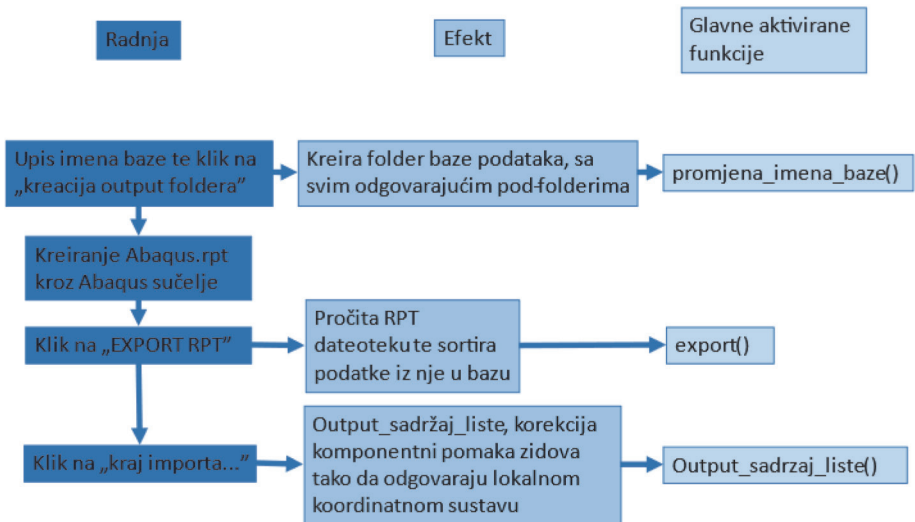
Radnja

Efekt

Glavne aktivirane funkcije

Upis imena baze te klik na „kreacija output foldera"

Kreira folder baze podataka, sa svim odgovarajućim pod-folderima

promjena_imena_baze()

Kreiranje Abaqus.rpt kroz Abaqus sučelje

Klik na „EXPORT RPT"

Pročita RPT dateoteku te sortira podatke iz nje u bazu

export()

Klik na „kraj importa..."

Output_sadržaj_liste, korekcija komponentni pomaka zidova tako da odgovaraju lokalnom koordinatnom sustavu

Output_sadrzaj_liste()